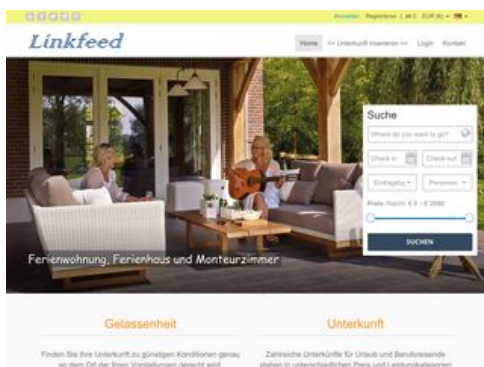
Anmelden | Registrieren | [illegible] | EUR (€) ▾

Linkfeed

Home
>> Unterkunft inserieren <<
Login
Kontakt

Suche

Where do you want to go?

Check in
Check out

Eintragsty ▾
Personen ▾

Preis Bereich: € 0 - € 2000

SUCHEN

Ferienwohnung, Ferienhaus und Monteurzimmer

Gelassenheit

Finden Sie Ihre Unterkunft zu günstigen Konditionen genau an dem Ort der Ihren Vorstellungen gerecht wird

Unterkunft

Zahlreiche Unterkünfte für Urlaub und Berufsreisende stehen in unterschiedlichen Preis und Leistungskategorien